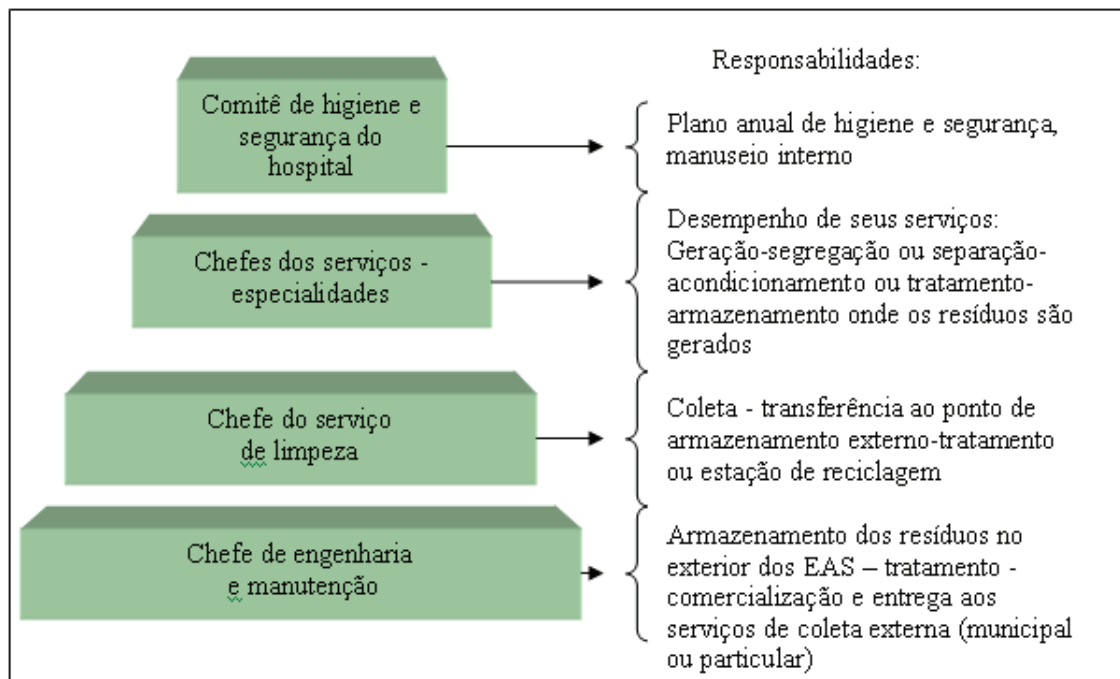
Responsabilidades:

Comitê de higiene e segurança do hospital

Plano anual de higiene e segurança, manuseio interno

Chefes dos serviços - especialidades

Desempenho de seus serviços: Geração-segregação ou separação-acondicionamento ou tratamento-armazenamento onde os resíduos são gerados

Chefe do serviço de limpeza

Coleta - transferência ao ponto de armazenamento externo-tratamento ou estação de reciclagem

Chefe de engenharia e manutenção

Armazenamento dos resíduos no exterior dos EAS – tratamento - comercialização e entrega aos serviços de coleta externa (municipal ou particular)